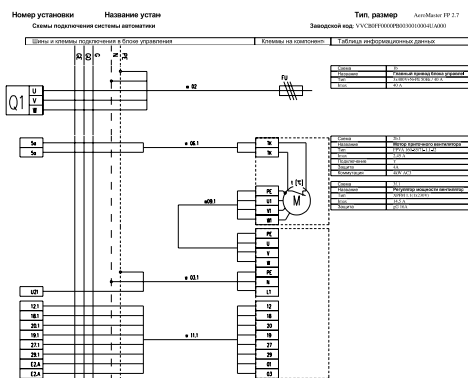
Номер установки Название устан Тип, размер AeroMaster FP 2.7
Схемы подключения системы автоматики Заводской код: VVC800F0000P00030100041A000

Шины и клеммы подключения в блоке управления | Клеммы на компонент | Таблица информационных данных

30 80 PE N 30

Q1 U V W

FU

• 02

| Схема | 01 |
|---|---|
| Название | Главный привод блока управления |
| Тип | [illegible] |
| Iном | 40 A |

5a 5a

• 05.1

TK TK

| Схема | 20.1 |
|---|---|
| Название | Мотор приточного вентилятора |
| Тип | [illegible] |
| Iном | 7,45 A |
| Подключение | Y |
| Защита | 4A |
| Коммутация | 40V AC1 |

t [°C]

M

PE U1 V1 W1

o09.1

| Схема | 10.1 |
|---|---|
| Название | Регулятор мощности вентилятора |
| Тип | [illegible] |
| Iном | 16,5 A |
| Защита | gG 10A |

PE U V W

U21

• 03.1

PE N L1

12.1 18.1 20.1 19.1 27.1 29.1 E2.A E2.A

• 11.1

12 18 20 19 27 29 01 03